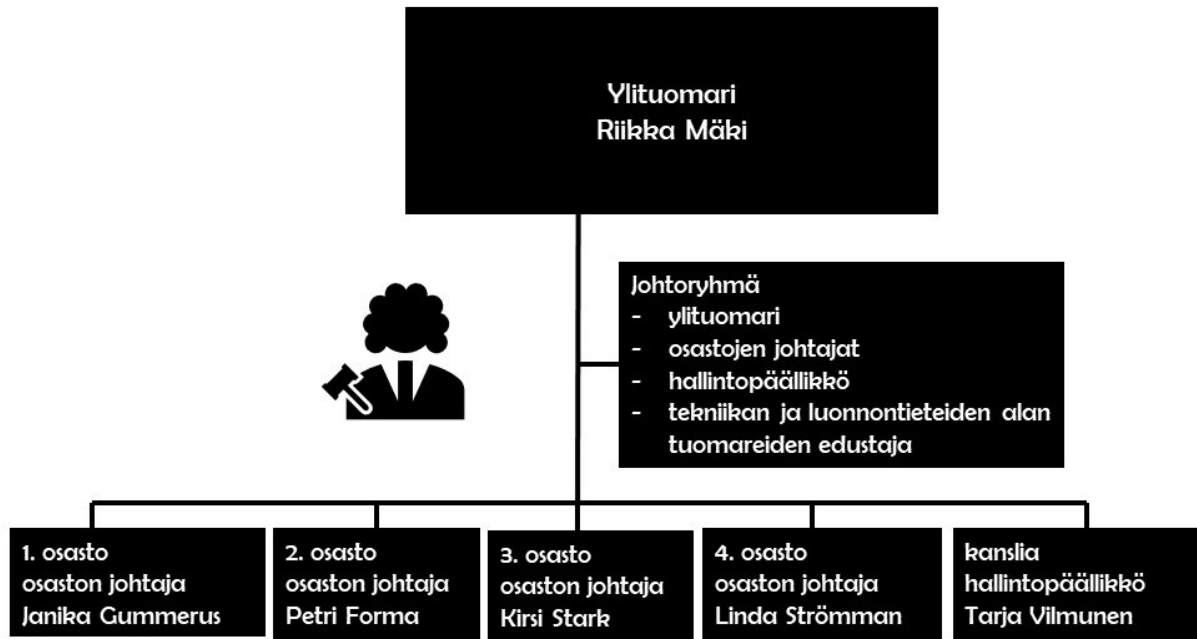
Ylituomari
Riikka Mäki

Johtoryhmä
- ylituomari
- osastojen johtajat
- hallintopäällikkö
- tekniikan ja luonnontieteiden alan tuomareiden edustaja

1. osasto
osaston johtaja
Janika Gummerus

2. osasto
osaston johtaja
Petri Forma

3. osasto
osaston johtaja
Kirsi Stark

4. osasto
osaston johtaja
Linda Strömman

kanslia
hallintopäällikkö
Tarja Vilmunen